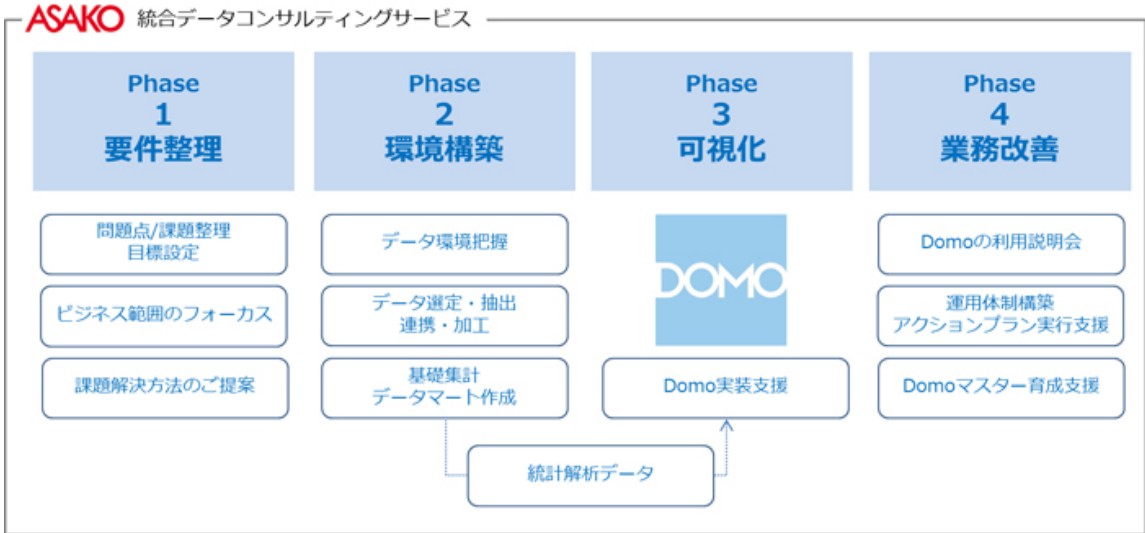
ASAKO 統合データコンサルティングサービス

Phase
1
要件整理

Phase
2
環境構築

Phase
3
可視化

Phase
4
業務改善

問題点/課題整理
目標設定

ビジネス範囲のフォーカス

課題解決方法のご提案

データ環境把握

データ選定・抽出
連携・加工

基礎集計
データマート作成

DOMO

Domo実装支援

Domoの利用説明会

運用体制構築
アクションプラン実行支援

Domoマスター育成支援

統計解析データ